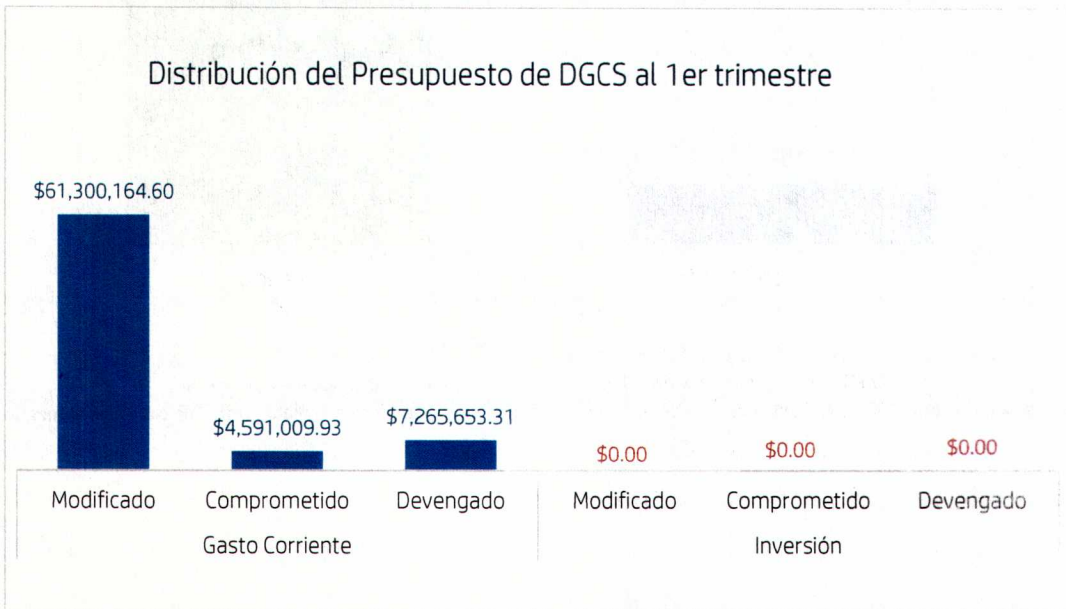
Distribución del Presupuesto de DGCS al 1er trimestre

$61,300,164.60

$4,591,009.93

$7,265,653.31

$0.00

$0.00

$0.00

Modificado

Comprometido

Devengado

Modificado

Comprometido

Devengado

Gasto Corriente

Inversión